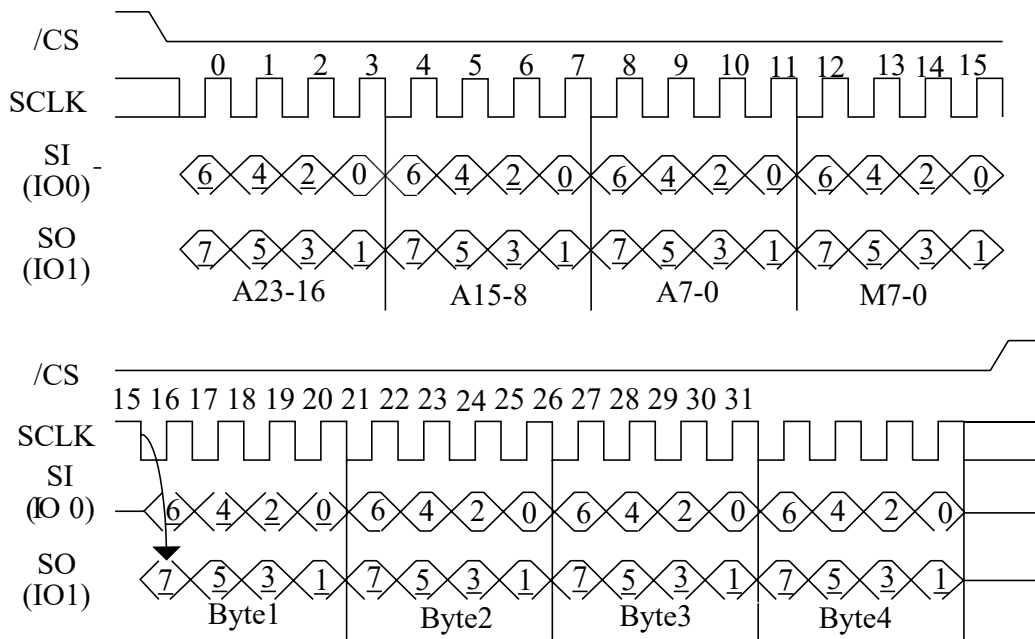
/CS

0 1 2 3 4 5 6 7 8 9 10 11 12 13 14 15

SCLK

SI (IO0)

6 4 2 0 6 4 2 0 6 4 2 0 6 4 2 0

SO (IO1)

7 5 3 1 7 5 3 1 7 5 3 1 7 5 3 1

A23-16 A15-8 A7-0 M7-0

/CS

15 16 17 18 19 20 21 22 23 24 25 26 27 28 29 30 31

SCLK

SI (IO 0)

6 4 2 0 6 4 2 0 6 4 2 0 6 4 2 0

SO (IO1)

7 5 3 1 7 5 3 1 7 5 3 1 7 5 3 1

Byte1 Byte2 Byte3 Byte4